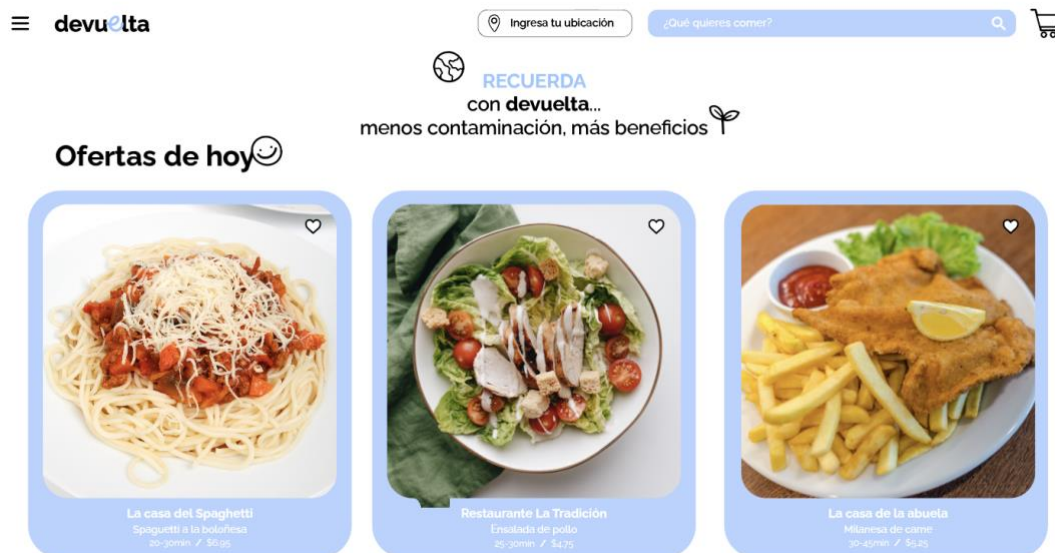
devuelta

Ingresa tu ubicación

¿Qué quieres comer?

RECUERDA
con devuelta...
menos contaminación, más beneficios

Ofertas de hoy

La casa del Spaghetti
Spaguetti a la boloñesa
20-30min / $6.95

Restaurante La Tradición
Ensalada de pollo
25-30min / $4.75

La casa de la abuela
Milanesa de carne
30-45min / $5.25